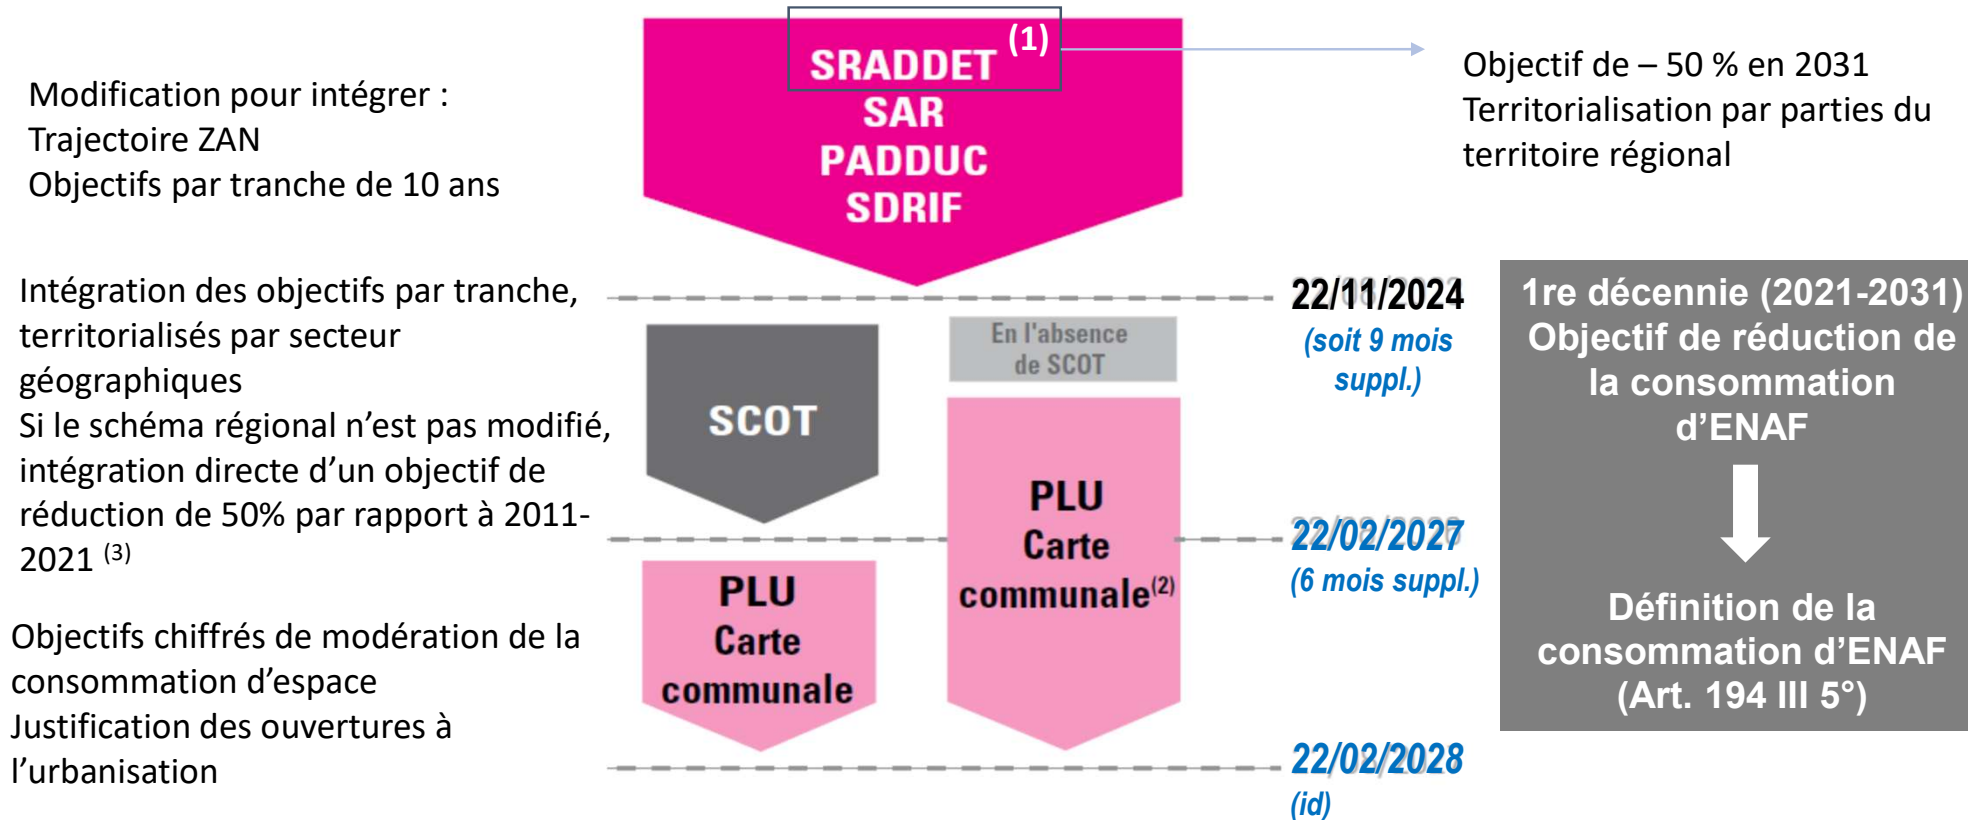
Modification pour intégrer :
Trajectoire ZAN
Objectifs par tranche de 10 ans

SRADDET (1)
SAR
PADDUC
SDRIF

Objectif de – 50 % en 2031
Territorialisation par parties du territoire régional

Intégration des objectifs par tranche, territorialisés par secteur géographiques
Si le schéma régional n'est pas modifié, intégration directe d'un objectif de réduction de 50% par rapport à 2011-2021 $^{(3)}$

22/11/2024
(soit 9 mois suppl.)

SCOT

En l'absence de SCOT

PLU
Carte
communale$^{(2)}$

22/02/2027
(6 mois suppl.)

1re décennie (2021-2031) Objectif de réduction de la consommation d'ENAF

Définition de la consommation d'ENAF (Art. 194 III 5°)

Objectifs chiffrés de modération de la consommation d'espace
Justification des ouvertures à l'urbanisation

PLU
Carte
communale

22/02/2028
(id)